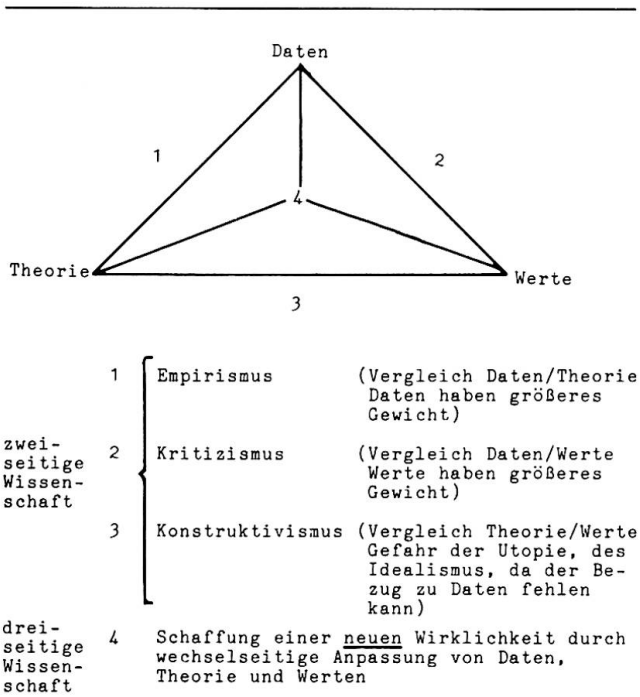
Daten

1

2

4

Theorie

Werte

3

zweiseitige Wissenschaft

1 Empirismus (Vergleich Daten/Theorie Daten haben größeres Gewicht)

2 Kritizismus (Vergleich Daten/Werte Werte haben größeres Gewicht)

3 Konstruktivismus (Vergleich Theorie/Werte Gefahr der Utopie, des Idealismus, da der Bezug zu Daten fehlen kann)

dreiseitige Wissenschaft

4 Schaffung einer neuen Wirklichkeit durch wechselseitige Anpassung von Daten, Theorie und Werten